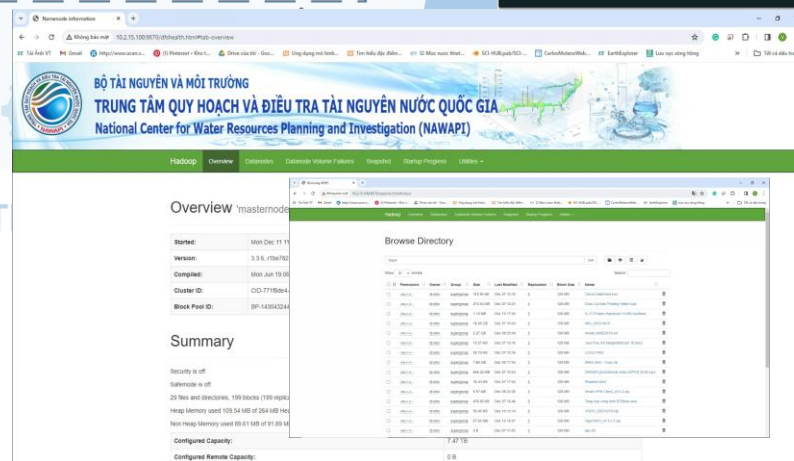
Namenode information

Không bảo mật 10.2.15.100:9870/dfshealth.html#tab-overview

Tài Ảnh VT Gmail http://www.ucere... (1) Pinterest Ứng dụng mô hình... Tìm hiểu đặc điểm... SCI-HUB CarbonMotionWeb... EarthExplorer Lưu vực sông hồng Tất cả dấu trang

BỘ TÀI NGUYÊN VÀ MÔI TRƯỜNG
TRUNG TÂM QUY HOẠCH VÀ ĐIỀU TRA TÀI NGUYÊN NƯỚC QUỐC GIA
National Center for Water Resources Planning and Investigation (NAWAPI)

Hadoop Overview Datanodes Datanode Volume Failures Snapshot Startup Progress Utilities

Overview 'masternode

| Started: | Mon Dec 11 1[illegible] |
|---|---|
| Version: | 3.3.6, r1be78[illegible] |
| Compiled: | Mon Jun 19 06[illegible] |
| Cluster ID: | CID-77f8de4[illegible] |
| Block Pool ID: | BP-143043244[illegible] |

Summary

Security is off.

Safemode is off.

29 files and directories, 199 blocks (199 replic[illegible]

Heap Memory used 109.54 MB of 264 MB Hea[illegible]

Non Heap Memory used 69.61 MB of 91.89 M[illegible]

| Configured Capacity: | 7.47 TB |
|---|---|
| Configured Remote Capacity: | 0 B |

Browse Directory

Hadoop Overview Datanodes Datanode Volume Failures Snapshot Startup Progress Utilities

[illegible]